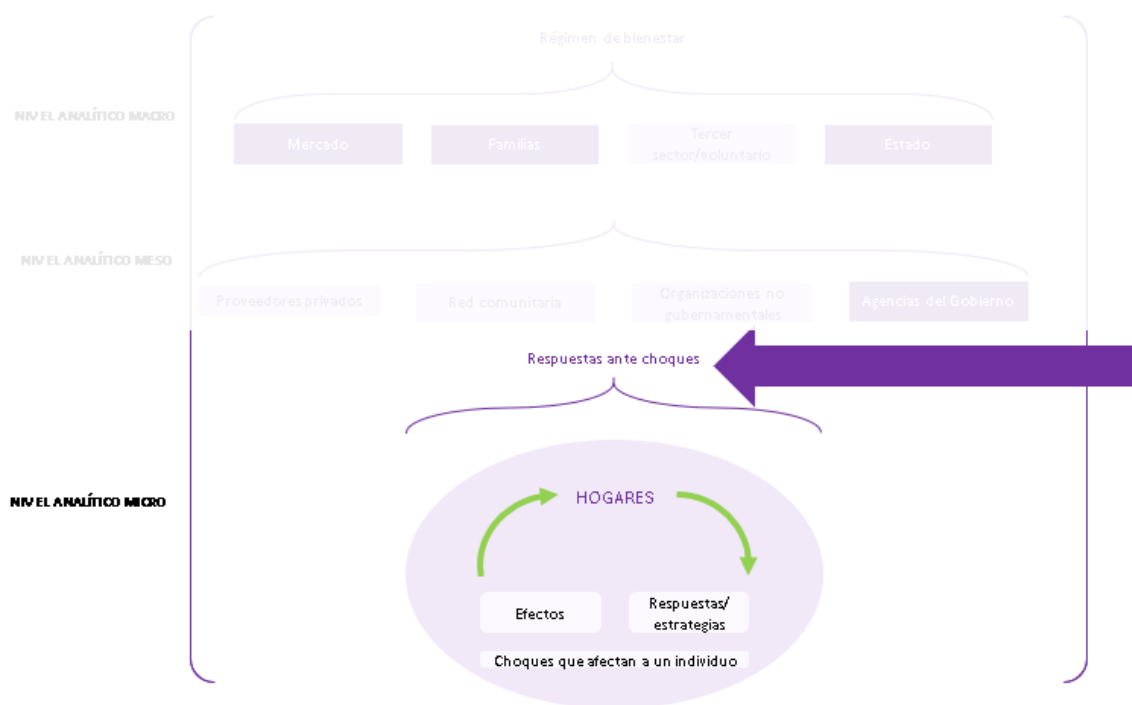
Régimen de bienestar

NIVEL ANALÍTICO MACRO

Mercado

Familias

Tercer sector/voluntario

Estado

NIVEL ANALÍTICO MESO

Proveedores privados

Red comunitaria

Organizaciones no gubernamentales

Agencias del Gobierno

Respuestas ante choques

NIVEL ANALÍTICO MICRO

HOGARES

Efectos

Respuestas/ estrategias

Choques que afectan a un individuo